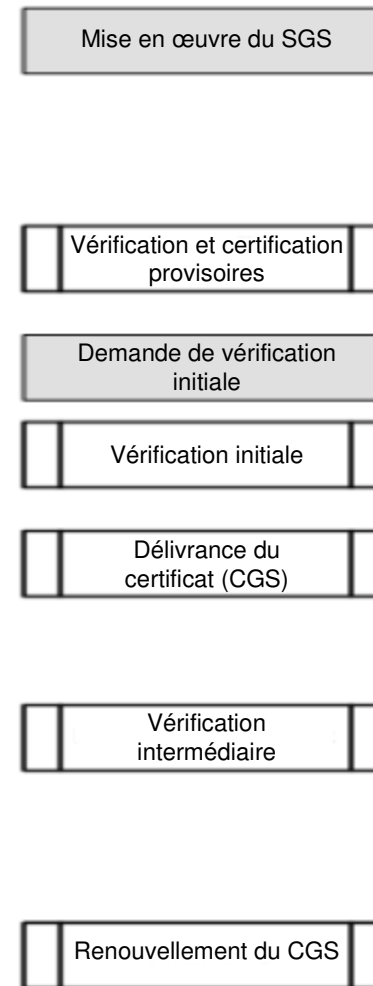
Mise en œuvre du SGS

Vérification et certification provisoires

Demande de vérification initiale

Vérification initiale

Délivrance du certificat (CGS)

Vérification intermédiaire

Renouvellement du CGS